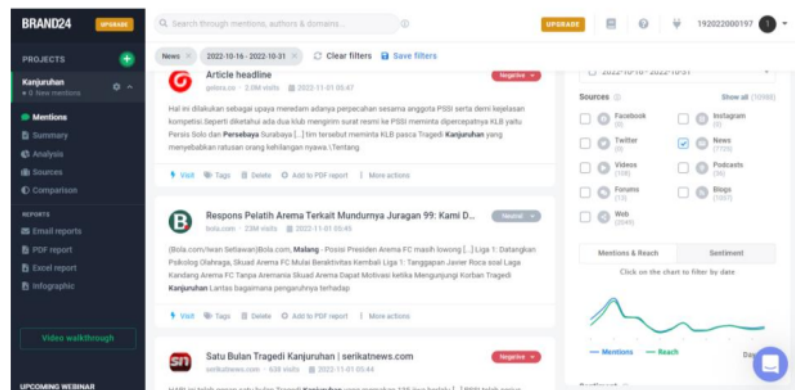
BRAND24 UPGRADE

Search through mentions, authors & domains...

UPGRADE 192022000197

PROJECTS

Kanjuruhan
• 0 New mentions

Mentions
Summary
Analysis
Sources
Comparison

REPORTS

Email reports
PDF report
Excel report
Infographic

Video walkthrough

UPCOMING WEBINAR

News 2022-10-16 - 2022-10-31 Clear filters Save filters

Article headline
gelora.co · 2.0M visits · 2022-11-01 05:47
Negative

Hal ini dilakukan sebagai upaya meredam adanya perpecahan sesama anggota PSSI serta demi kejelasan kompetisi.Seperti diketahui ada dua klub mengirim surat resmi ke PSSI meminta dipercepatnya KLB yaitu Persis Solo dan Persebaya Surabaya [...] tim tersebut meminta KLB pasca Tragedi Kanjuruhan yang menyebabkan ratusan orang kehilangan nyawa.\Tentang

Visit Tags Delete Add to PDF report More actions

Respons Pelatih Arema Terkait Mundurnya Juragan 99: Kami D...
bola.com · 23M visits · 2022-11-01 05:45
Neutral

(Bola.com/Iwan Setiawan)Bola.com, Malang - Posisi Presiden Arema FC masih lowong [...] Liga 1: Datangkan Psikolog Olahraga, Skuad Arema FC Mulai Beraktivitas Kembali Liga 1: Tanggapan Javier Roca soal Laga Kandang Arema FC Tanpa Aremania Skuad Arema Dapat Motivasi ketika Mengunjungi Korban Tragedi Kanjuruhan Lantas bagaimana pengaruhnya terhadap

Visit Tags Delete Add to PDF report More actions

Satu Bulan Tragedi Kanjuruhan | serikatnews.com
serikatnews.com · 638 visits · 2022-11-01 05:44
Negative

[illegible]

2022-10-16 - 2022-10-31

Sources Show all (10908)

Facebook (0)
Instagram (0)
Twitter (0)
News (7729)
Videos (108)
Podcasts (36)
Forums (0)
Blogs (1057)
Web (2049)

Mentions & Reach Sentiment

Click on the chart to filter by date

Mentions Reach

Day